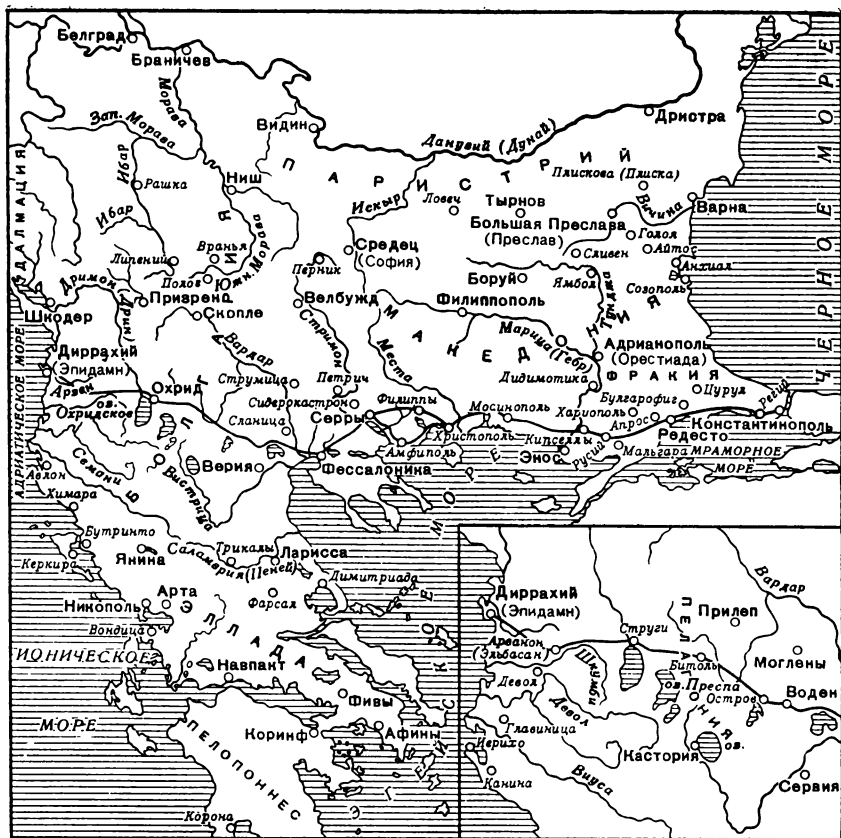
Белград
Браничев
Морава
Зап. Морава
Видин
Дунай (Дунай)
Дристра
Ибар
Рашка
Ниш
П А Р И С Т Р И Й
Плискова (Плиска)
Искыр
Ловеч
Тырнов
Большая Преслава (Преслав)
Вичина
Варна
Ибар
Вранья
Южн. Морава
Средец (София)
Голой
Айтос
Сливен
Анхиал
Липений
Полов
Перник
Ямбол
Созополь
ДАЛМАЦИЯ
Дримон
Призрен
Велбужд
Боруй
Филиппополь
Тунджа
Шкодер
Скопле
Стримон
Диррахий (Эпидамн)
Вардар
Места
М А К Е Д О Н И Я
Марица (Гебр)
Адрианополь (Орестиада)
Дидимотика
ФРАКИЯ
Охрид
Струмица
Петрич
Булгарофиг
Цуруд
Арзен
ов. Охридское
Сидерокастрон
Филиппы
Мосинополь
Хариополь
Ригий
Сланица
Серры
Христополь
Апрос
Константинополь
АДРИАТИЧЕСКОЕ МОРЕ
Авлон
Семани
Верия
Амфиполь
Кипселлы
Русий
Редесто
Фессалоника
Энос
Мальгара
МРАМОРНОЕ МОРЕ
Химара
Бистрица
ЭГЕЙСКОЕ МОРЕ
Бутринто
Керкира
Янина
Трикалы
Саламврия (Пеней)
Лариса
Арта
Димитриада
Никополь
Фарсал
Вондица
ЭЛЛАДА
ИОНИЧЕСКОЕ
Навпакт
МОРЕ
Фивы
Коринф
Афины
ПЕЛОПОННЕС
Корона
ЧЕРНОЕ МОРЕ
Диррахий (Эпидамн)
Арванон (Эльбасан)
Шкумба
Струги
Прилеп
Вардар
Моглены
Девол
Битоль
ов. Преспа
Острово
Воден
Девол
Главиница
Иерихо
Кастория
Вьюса
Канина
Сервия